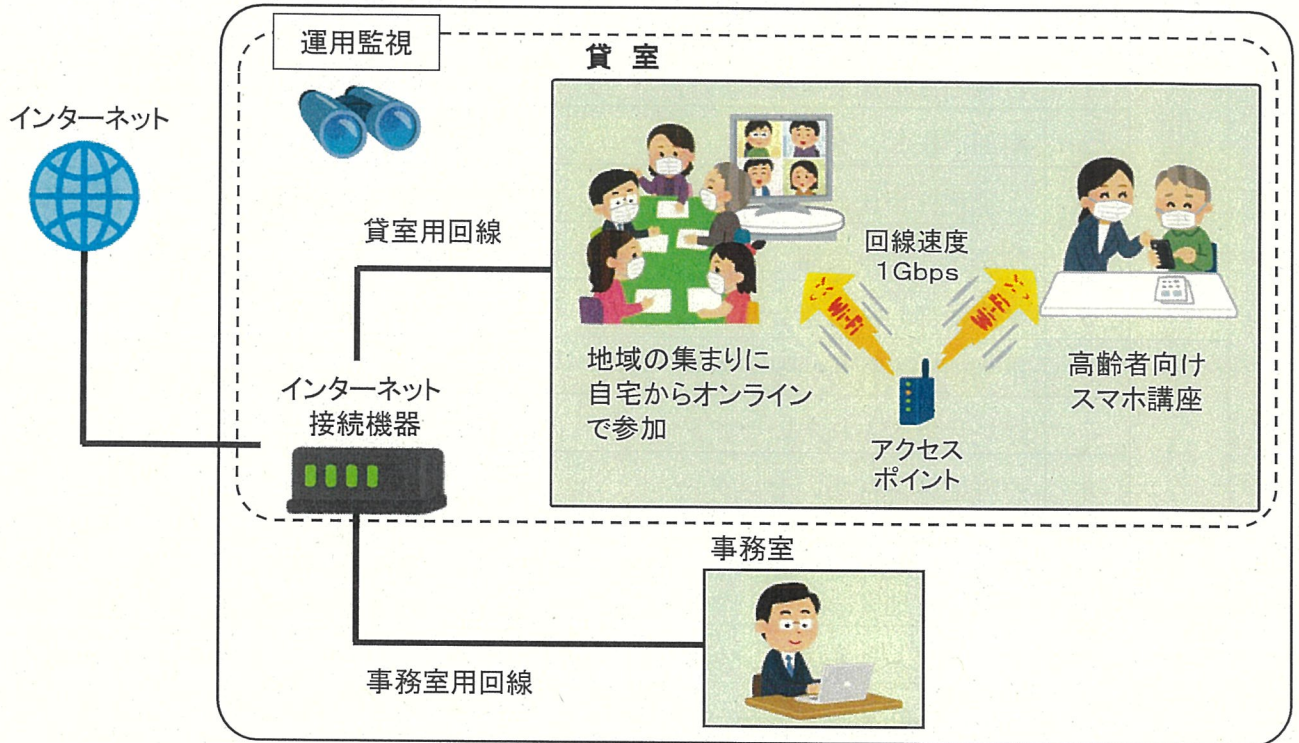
運用監視

貸 室

インターネット

貸室用回線

回線速度
1Gbps

Wi-Fi

Wi-Fi

地域の集まりに
自宅からオンライン
で参加

高齢者向け
スマホ講座

インターネット
接続機器

アクセス
ポイント

事務室

事務室用回線